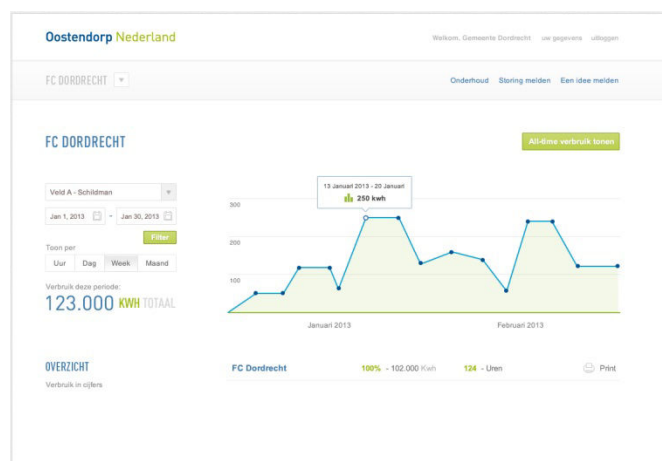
Oostendorp Nederland

Welkom, Gemeente Dordrecht uw gegevens uitloggen

FC DORDRECHT ▼

Onderhoud Storing melden Een idee melden

FC DORDRECHT

All-time verbruik tonen

Veld A - Schildman

Jan 1, 2013 - Jan 30, 2013

Filter

Toon per

Uur Dag Week Maand

Verbruik deze periode:

123.000 KWH TOTAAL

13 Januari 2013 - 20 Januari

250 kwh

300

200

100

Januari 2013

Februari 2013

OVERZICHT

Verbruik in cijfers

FC Dordrecht

100% - 102.000 Kwh

124 - Uren

Print